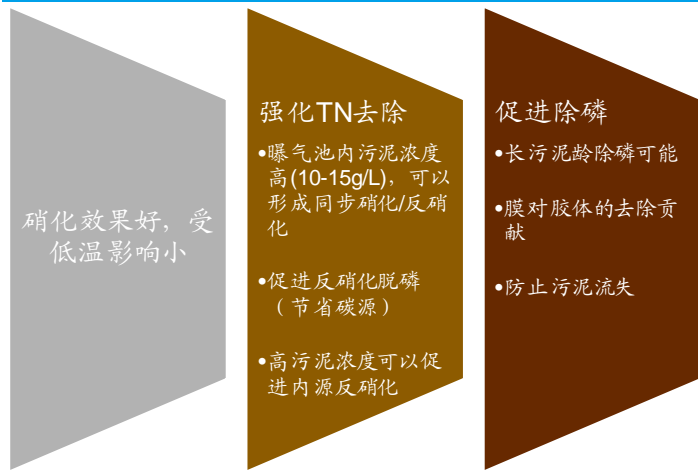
硝化效果好，受低温影响小

强化TN去除

•曝气池内污泥浓度高(10-15g/L)，可以形成同步硝化/反硝化

•促进反硝化脱磷（节省碳源）

•高污泥浓度可以促进内源反硝化

促进除磷

•长污泥龄除磷可能

•膜对胶体的去除贡献

•防止污泥流失